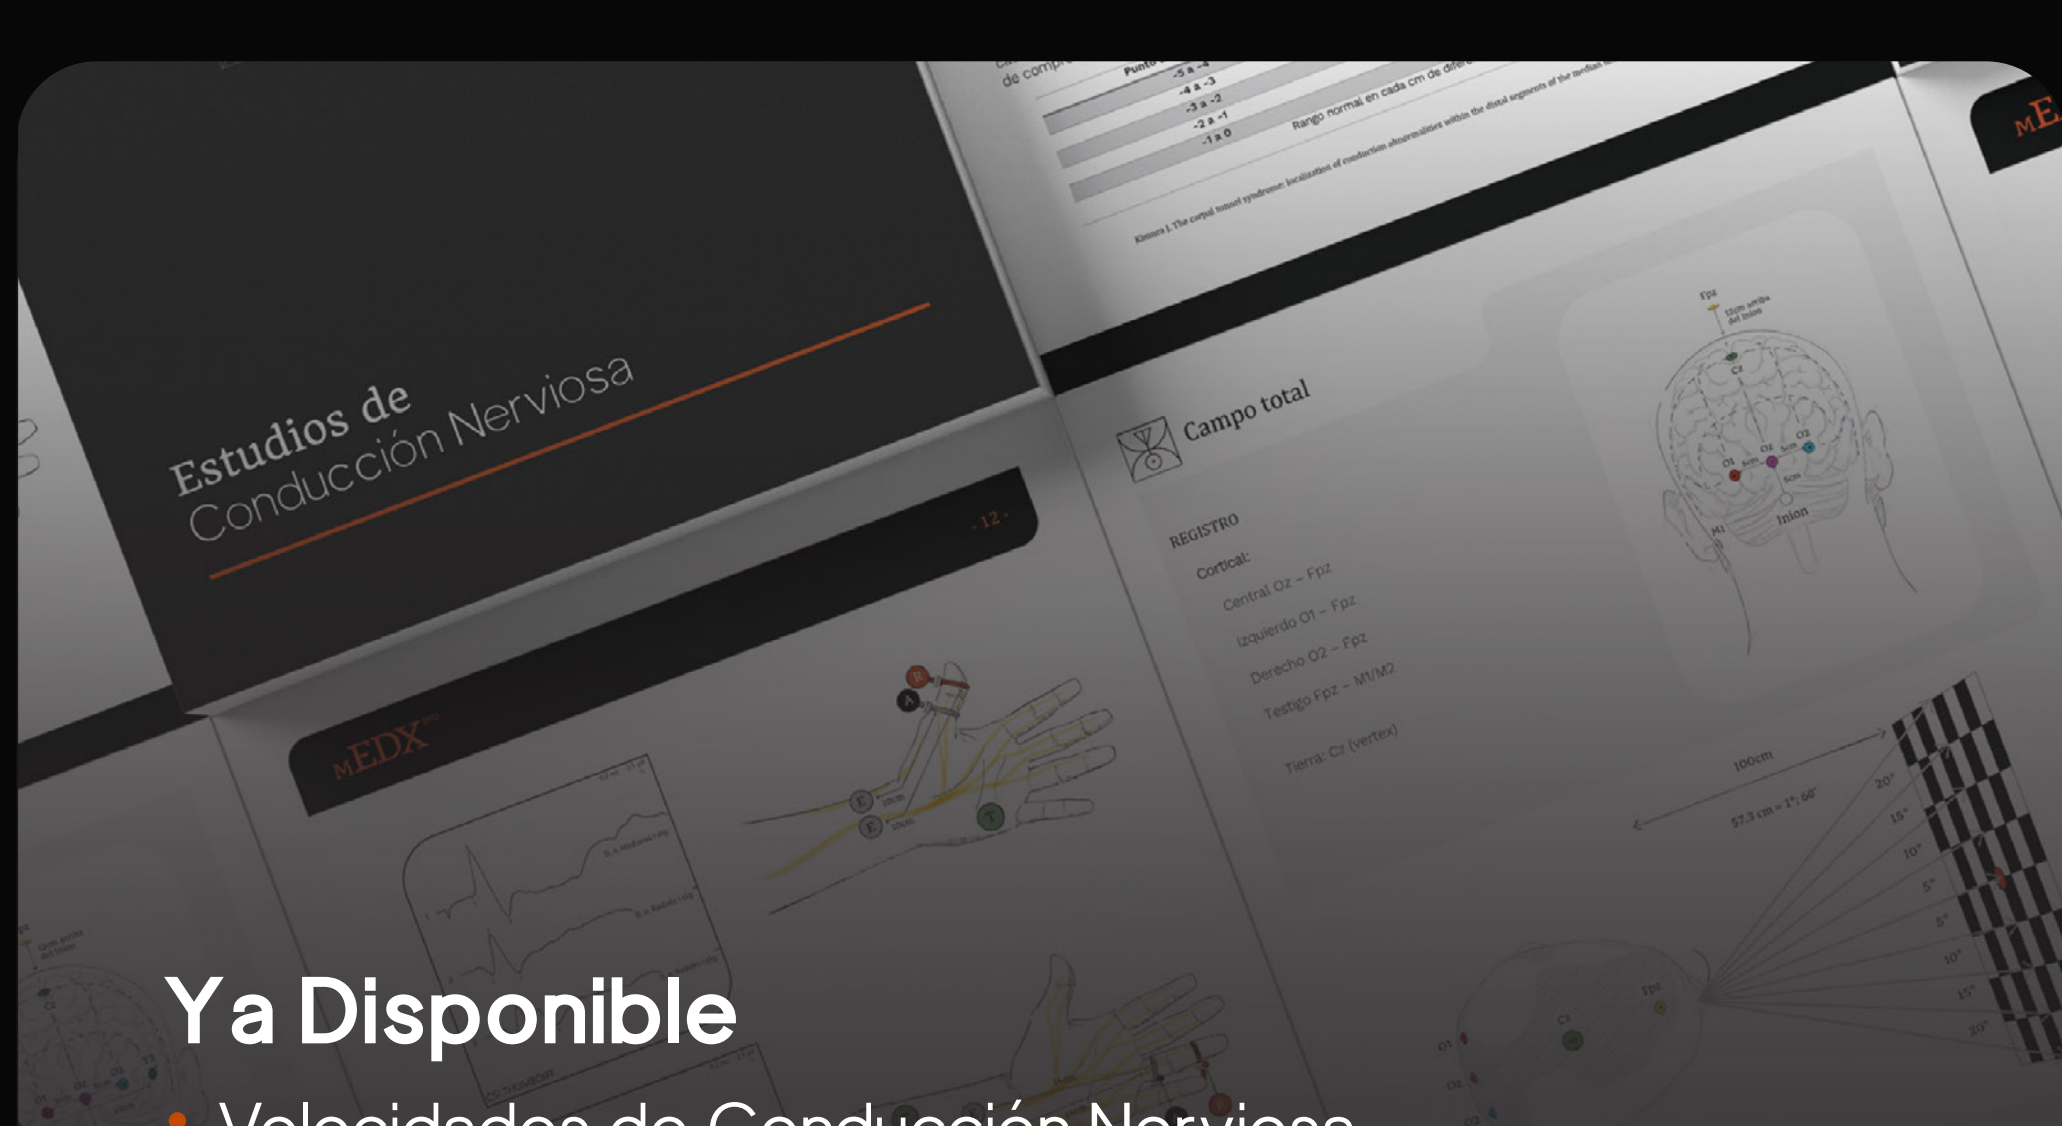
de comp
Punto
-5 a -4
-4 a -3
-3 a -2
-2 a -1
-1 a 0
Rango normal en cada cm de dife
Kimura J. The carpal tunnel syndrome: localization of conduction abnormalities within the distal segments of the median

Estudios de
Conducción Nerviosa

- 12 -

mEDX

Campo total

REGISTRO
Cortical:
Central Oz – Fpz
Izquierdo O1 – Fpz
Derecho O2 – Fpz
Testigo Fpz – M1/M2
Tierra: Cz (vertex)

Fpz
Cz
O1
Oz
O2
Inion
M1

100cm
57.3 cm = 1°; 60'
20°
15°
10°
5°
5°
10°
15°
20°

mE

Ya Disponible
• Velocidades de Conducción Nerviosa